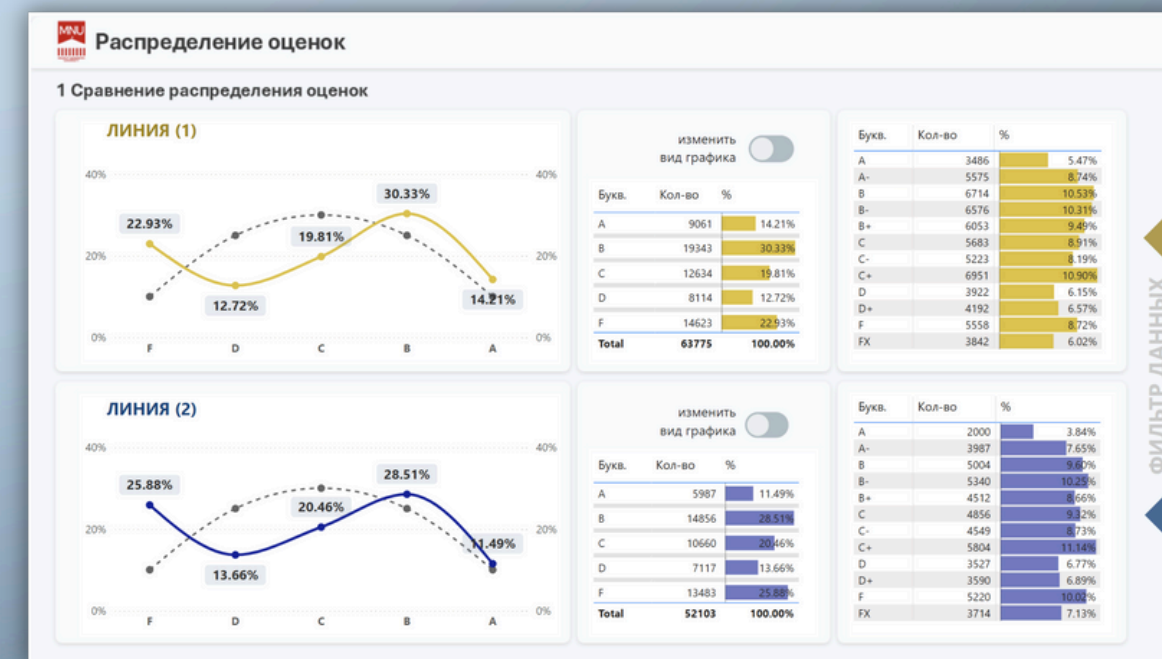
MNU

Распределение оценок

1 Сравнение распределения оценок

ЛИНИЯ (1)

40% 40%
20% 20%
0% 0%

22.93%
12.72%
19.81%
30.33%
14.21%

F D C B A

изменить вид графика

| Букв. | Кол-во | % |
|---|---|---|
| A | 9061 | 14.21% |
| B | 19343 | 30.33% |
| C | 12634 | 19.81% |
| D | 8114 | 12.72% |
| F | 14623 | 22.93% |
| Total | 63775 | 100.00% |

| Букв. | Кол-во | % |
|---|---|---|
| A | 3486 | 5.47% |
| A- | 5575 | 8.74% |
| B | 6714 | 10.53% |
| B- | 6576 | 10.31% |
| B+ | 6053 | 9.49% |
| C | 5683 | 8.91% |
| C- | 5223 | 8.19% |
| C+ | 6951 | 10.90% |
| D | 3922 | 6.15% |
| D+ | 4192 | 6.57% |
| F | 5558 | 8.72% |
| FX | 3842 | 6.02% |

ЛИНИЯ (2)

40% 40%
20% 20%
0% 0%

25.88%
13.66%
20.46%
28.51%
11.49%

F D C B A

изменить вид графика

| Букв. | Кол-во | % |
|---|---|---|
| A | 5987 | 11.49% |
| B | 14856 | 28.51% |
| C | 10660 | 20.46% |
| D | 7117 | 13.66% |
| F | 13483 | 25.88% |
| Total | 52103 | 100.00% |

| Букв. | Кол-во | % |
|---|---|---|
| A | 2000 | 3.84% |
| A- | 3987 | 7.65% |
| B | 5004 | 9.60% |
| B- | 5340 | 10.25% |
| B+ | 4512 | 8.66% |
| C | 4856 | 9.32% |
| C- | 4549 | 8.73% |
| C+ | 5804 | 11.14% |
| D | 3527 | 6.77% |
| D+ | 3590 | 6.89% |
| F | 5220 | 10.02% |
| FX | 3714 | 7.13% |

ФИЛЬТР ДАННЫХ